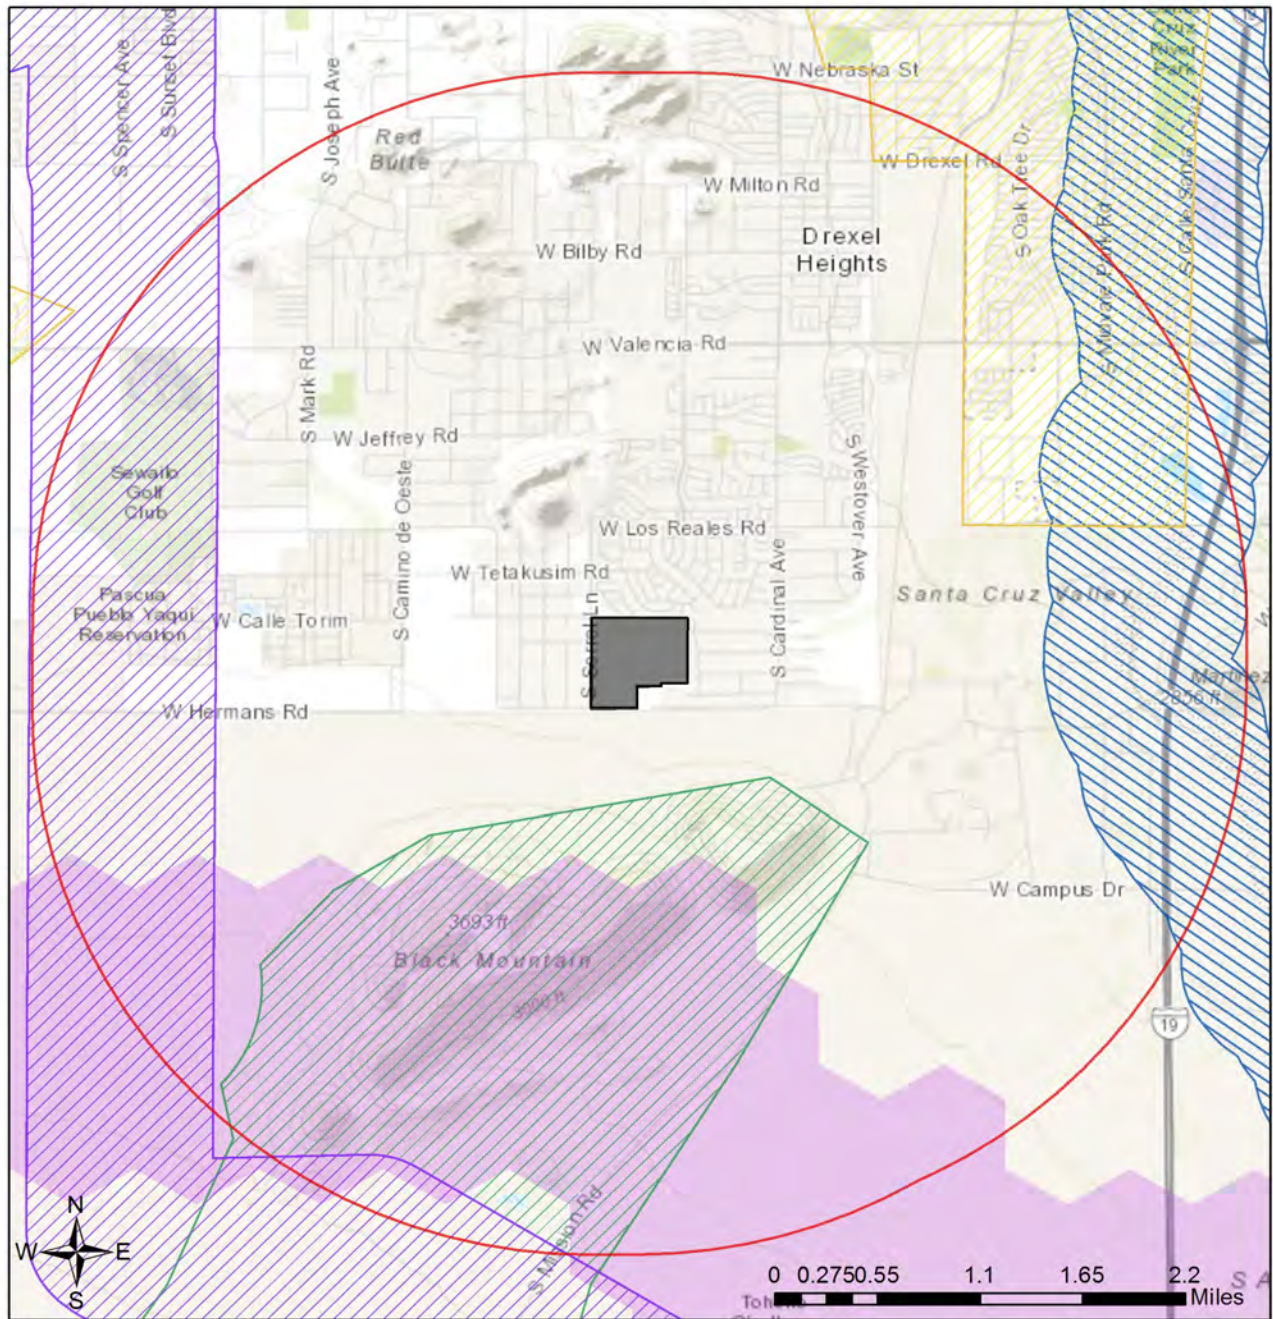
W Nebraska St
Cruz River Park
S Spencer Ave
S Sunset Blvd
S Joseph Ave
Red Butte
W Drexel Rd
W Milton Rd
S Oak Tree Dr
S Calle Santa Cruz
S Mowry Park Rd
W Bilby Rd
Drexel Heights
W Valencia Rd
S Mark Rd
W Jeffrey Rd
Sewailo Golf Club
S Camino de Oeste
S Westover Ave
W Los Reales Rd
W Tetakusim Rd
S Cardinal Ave
Pascua Pueblo Yaqui Reservation
W Calle Torim
S Sorrel Ln
Santa Cruz Valley
Martinez
2556 ft
W Hermans Rd
W Campus Dr
3693 ft
Black Mountain
3000 ft
19
S Mission Rd
N
W
E
S
0 0.275 0.55 1.1 1.65 2.2 Miles
Toh
S A